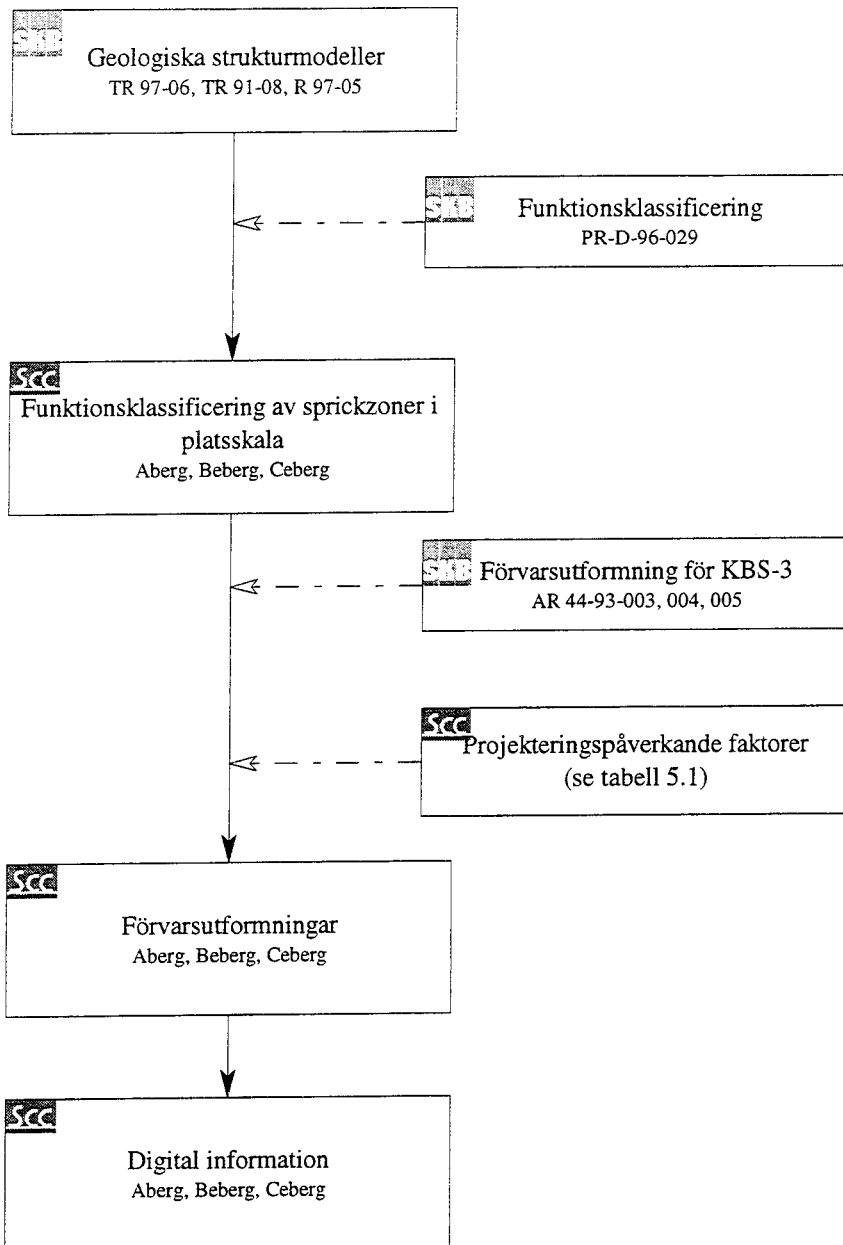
SKB Geologiska strukturmodeller
TR 97-06, TR 91-08, R 97-05

SKB Funktionsklassificering
PR-D-96-029

SCC Funktionsklassificering av sprickzoner i platsskala
Aberg, Beberg, Ceberg

SKB Förvarsutformning för KBS-3
AR 44-93-003, 004, 005

SCC Projekteringspåverkande faktorer
(se tabell 5.1)

SCC Förvarsutformningar
Aberg, Beberg, Ceberg

SCC Digital information
Aberg, Beberg, Ceberg